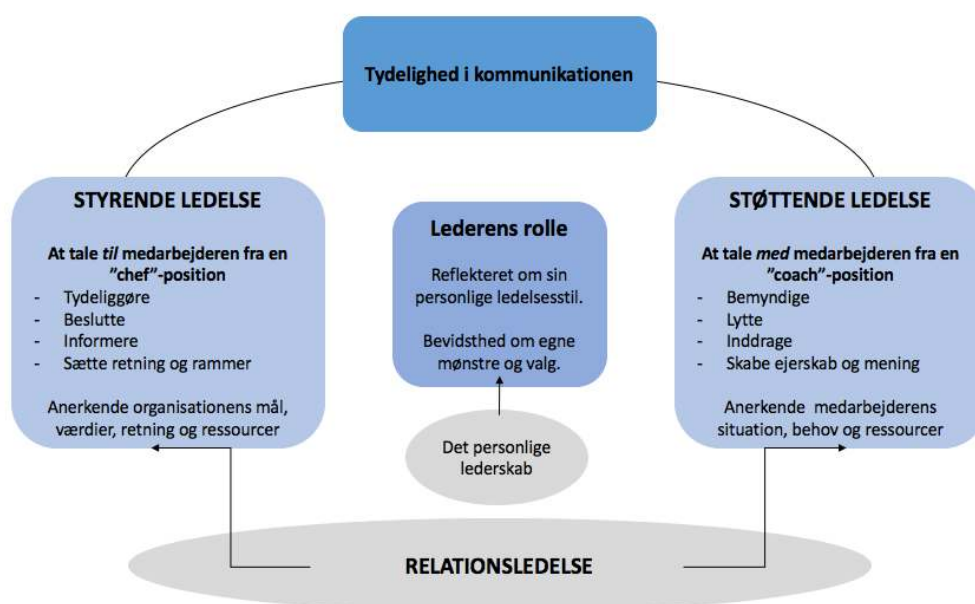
Tydelighed i kommunikationen

STYRENDE LEDELSE

At tale *til* medarbejderen fra en "chef"-position
- Tydeliggøre
- Beslutte
- Informere
- Sætte retning og rammer

Anerkende organisationens mål, værdier, retning og ressourcer

Lederens rolle

Reflekteret om sin personlige ledelsesstil.

Bevidsthed om egne mønstre og valg.

Det personlige lederskab

STØTTENDE LEDELSE

At tale *med* medarbejderen fra en "coach"-position
- Bemyndige
- Lytte
- Inddrage
- Skabe ejerskab og mening

Anerkende medarbejderens situation, behov og ressourcer

RELATIONSLEDELSE